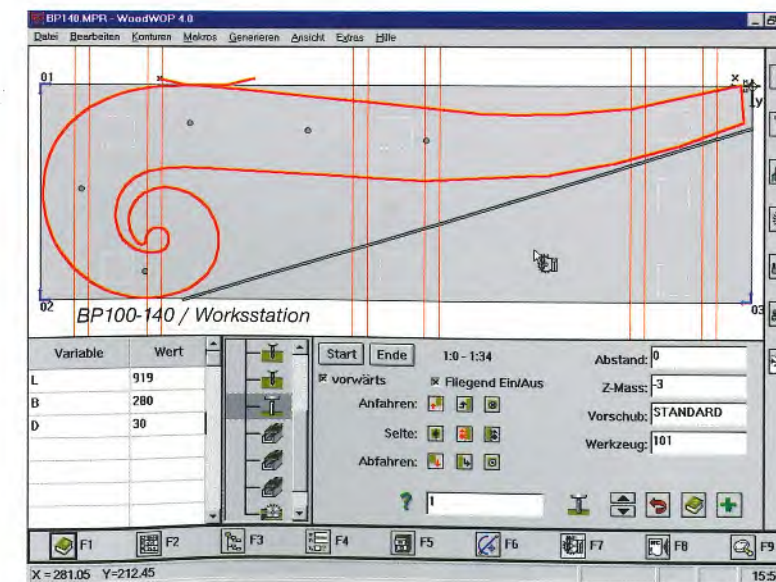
BP140.MPR - WoodWOP 4.0

Datei Bearbeiten Konturen Makros Generieren Ansicht Extras Hilfe

01

02

03

BP100-140 / Worksstation

| Variable | Wert |
|---|---|
| L | 919 |
| B | 280 |
| D | 30 |

Start Ende 1:0 - 1:34

vorwärts Fliegend Ein/Aus

Anfahren:

Seite:

Abfahren:

Abstand: 0

Z-Mass: -3

Vorschub: STANDARD

Werkzeug: 101

?

F1 F2 F3 F4 F5 F6 F7 F8 F9

X = 281.05 Y=212.45

15:5